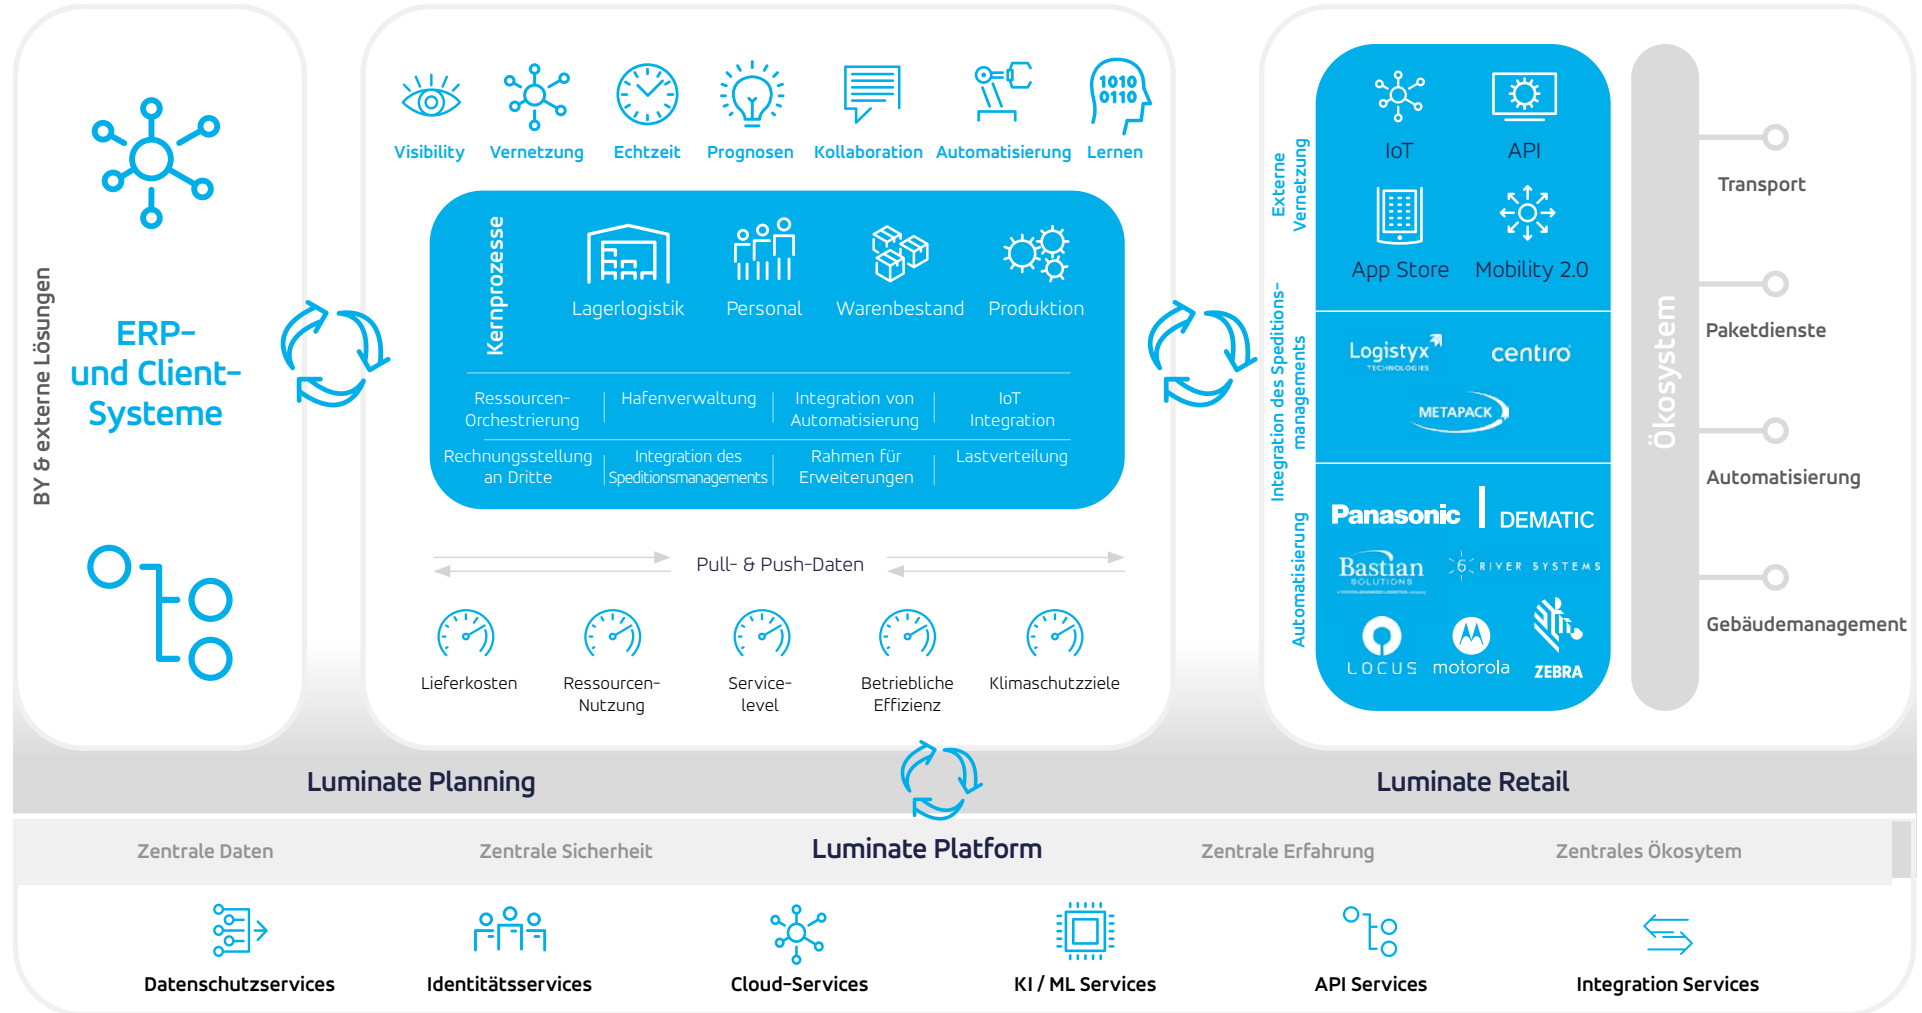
BY & externe Lösungen

ERP- und Client-Systeme

Visibility Vernetzung Echtzeit Prognosen Kollaboration Automatisierung Lernen

1010
0110

Kernprozesse

Lagerlogistik Personal Warenbestand Produktion

Ressourcen-Orchestrierung | Hafenverwaltung | Integration von Automatisierung | IoT Integration

Rechnungsstellung an Dritte | Integration des Speditionsmanagements | Rahmen für Erweiterungen | Lastverteilung

Pull- & Push-Daten

Lieferkosten
Ressourcen-Nutzung
Service-level
Betriebliche Effizienz
Klimaschutzziele

Externe Vernetzung

IoT API
App Store Mobility 2.0

Integration des Speditions-managements

Logistyx TECHNOLOGIES centiro
METAPACK

Automatisierung

Panasonic DEMATIC
Bastian SOLUTIONS 6 RIVER SYSTEMS
LOCUS motorola ZEBRA

Ökosystem

Transport
Paketdienste
Automatisierung
Gebäudemanagement

Luminate Planning

Luminate Retail

Zentrale Daten Zentrale Sicherheit Luminate Platform Zentrale Erfahrung Zentrales Ökosytem

Datenschutzservices Identitätsservices Cloud-Services KI / ML Services API Services Integration Services